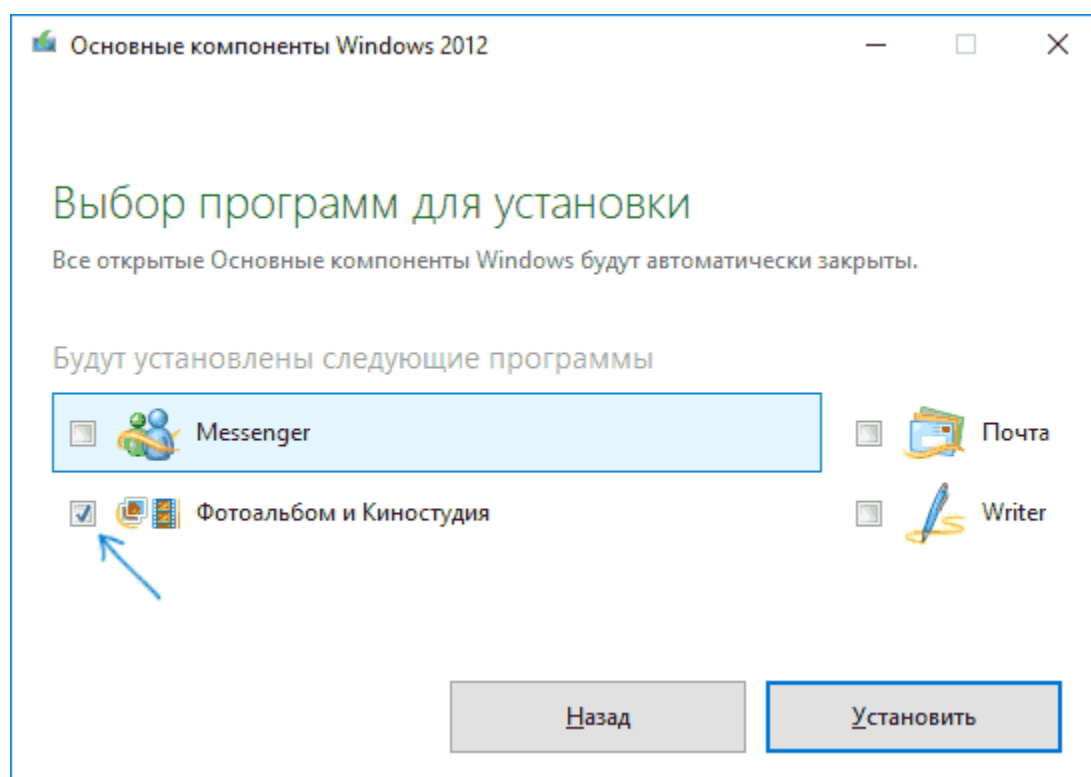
Основные компоненты Windows 2012

Выбор программ для установки

Все открытые Основные компоненты Windows будут автоматически закрыты.

Будут установлены следующие программы

Messenger

Почта

Фотоальбом и Киностудия

Writer

Назад

Установить